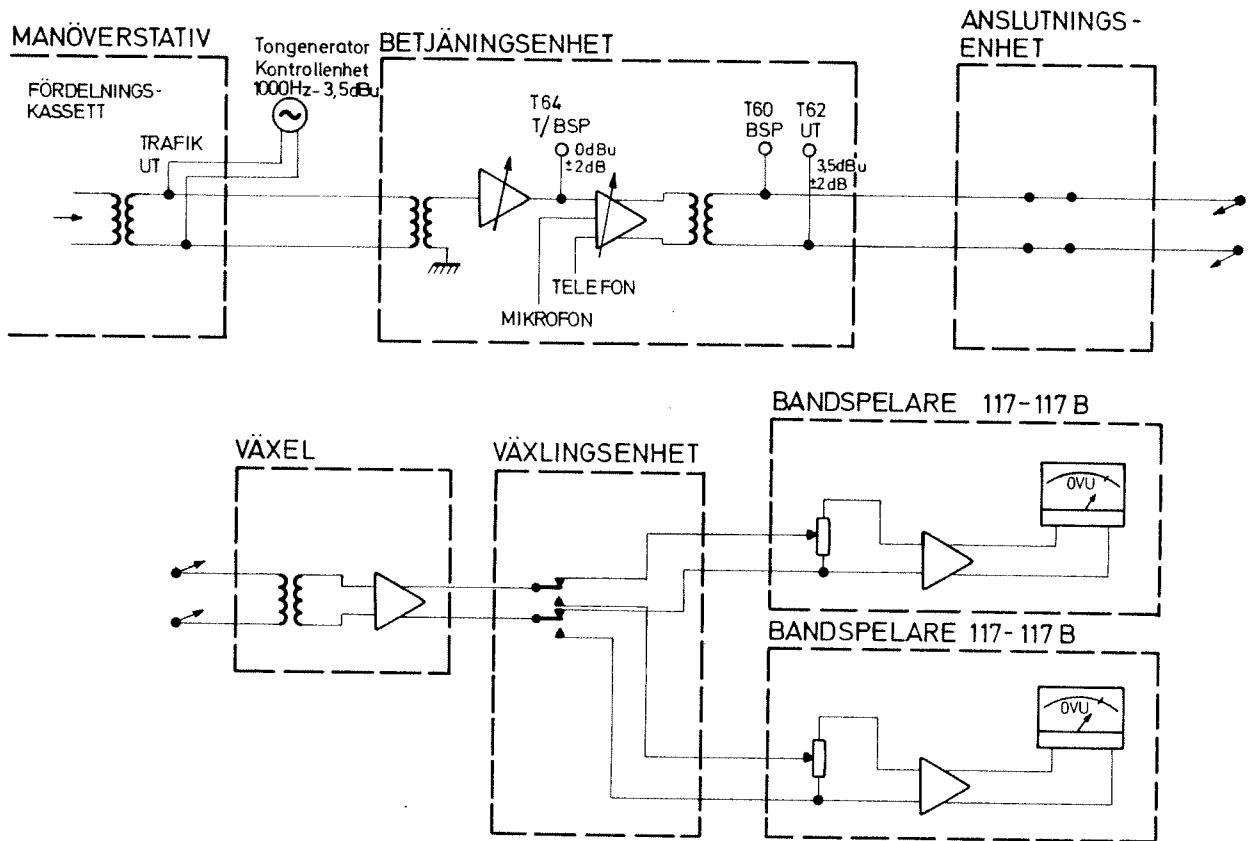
MANÖVERSTATIV

FÖRDELNINGS-
KASSETT

TRAFIK
UT

Tongenerator
Kontrollenhet
1000Hz - 3,5dBu

BETJÄNINGSENHET

T64
T/BSP

0dBu
±2dB

TELEFON

MIKROFON

T60
BSP

T62
UT

3,5dBu
±2dB

ANSLUTNINGS-
ENHET

VÄXEL

VÄXLINGSENHET

BANDSPELARE 117-117B

0VU

BANDSPELARE 117-117B

0VU